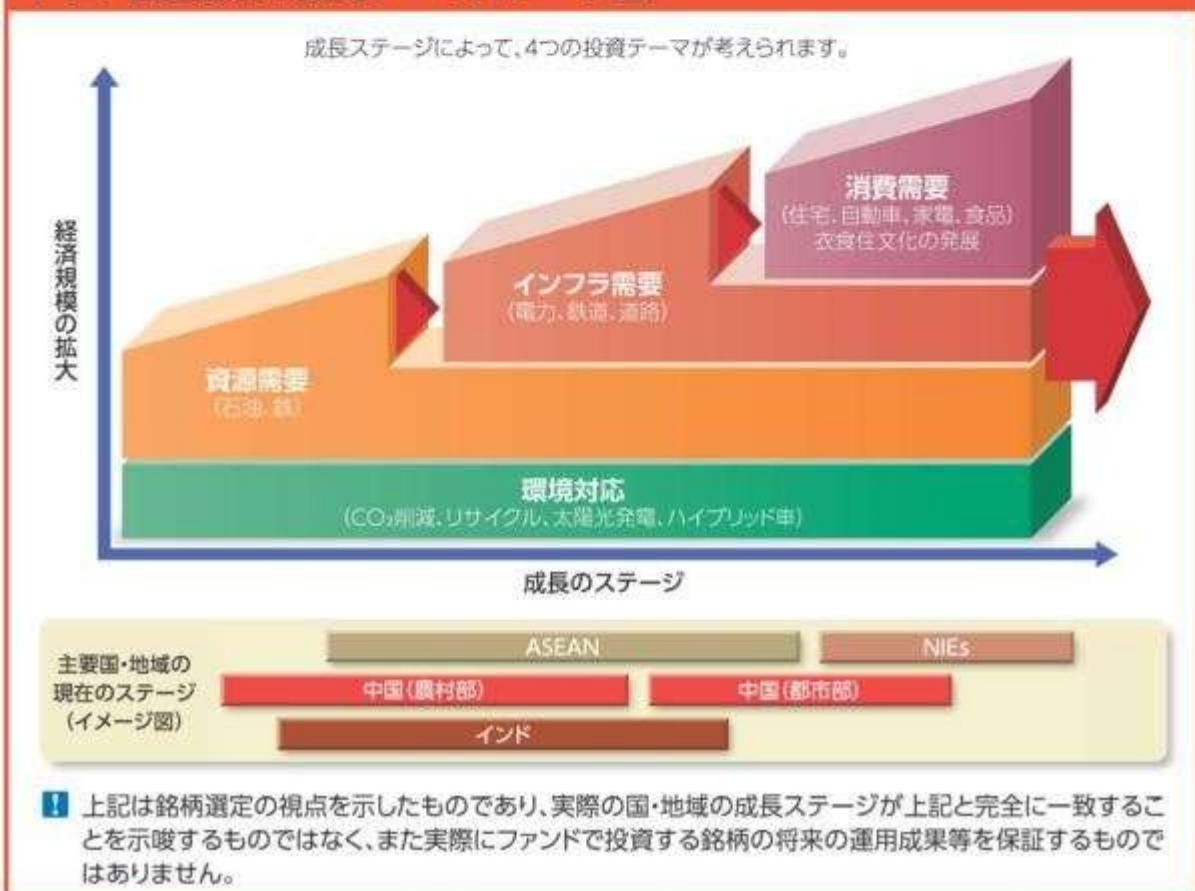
成長ステージによって、4つの投資テーマが考えられます。

経済規模の拡大

消費需要
(住宅、自動車、家電、食品)
衣食住文化の発展

インフラ需要
(電力、鉄道、道路)

資源需要
(石油、鉄)

環境対応
($CO_2$削減、リサイクル、太陽光発電、ハイブリッド車)

成長のステージ

主要国・地域の現在のステージ(イメージ図)

ASEAN
NIEs
中国(農村部)
中国(都市部)
インド

! 上記は銘柄選定の視点を示したものであり、実際の国・地域の成長ステージが上記と完全に一致することを示唆するものではなく、また実際にファンドで投資する銘柄の将来の運用成果等を保証するものではありません。